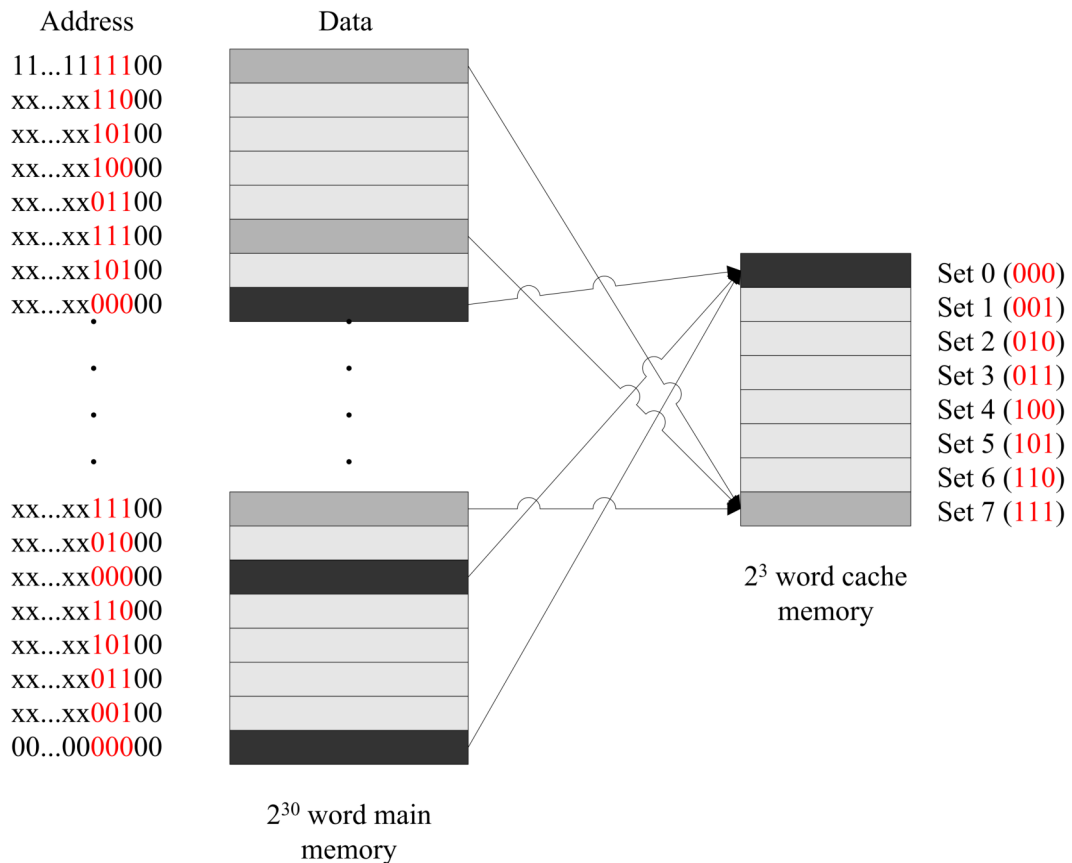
Address

11...1111100
xx...xx11000
xx...xx10100
xx...xx10000
xx...xx01100
xx...xx11100
xx...xx10100
xx...xx00000

xx...xx11100
xx...xx01000
xx...xx00000
xx...xx11000
xx...xx10100
xx...xx01100
xx...xx00100
00...0000000

Data

$2^{30}$ word main memory

Set 0 (000)
Set 1 (001)
Set 2 (010)
Set 3 (011)
Set 4 (100)
Set 5 (101)
Set 6 (110)
Set 7 (111)

$2^3$ word cache memory